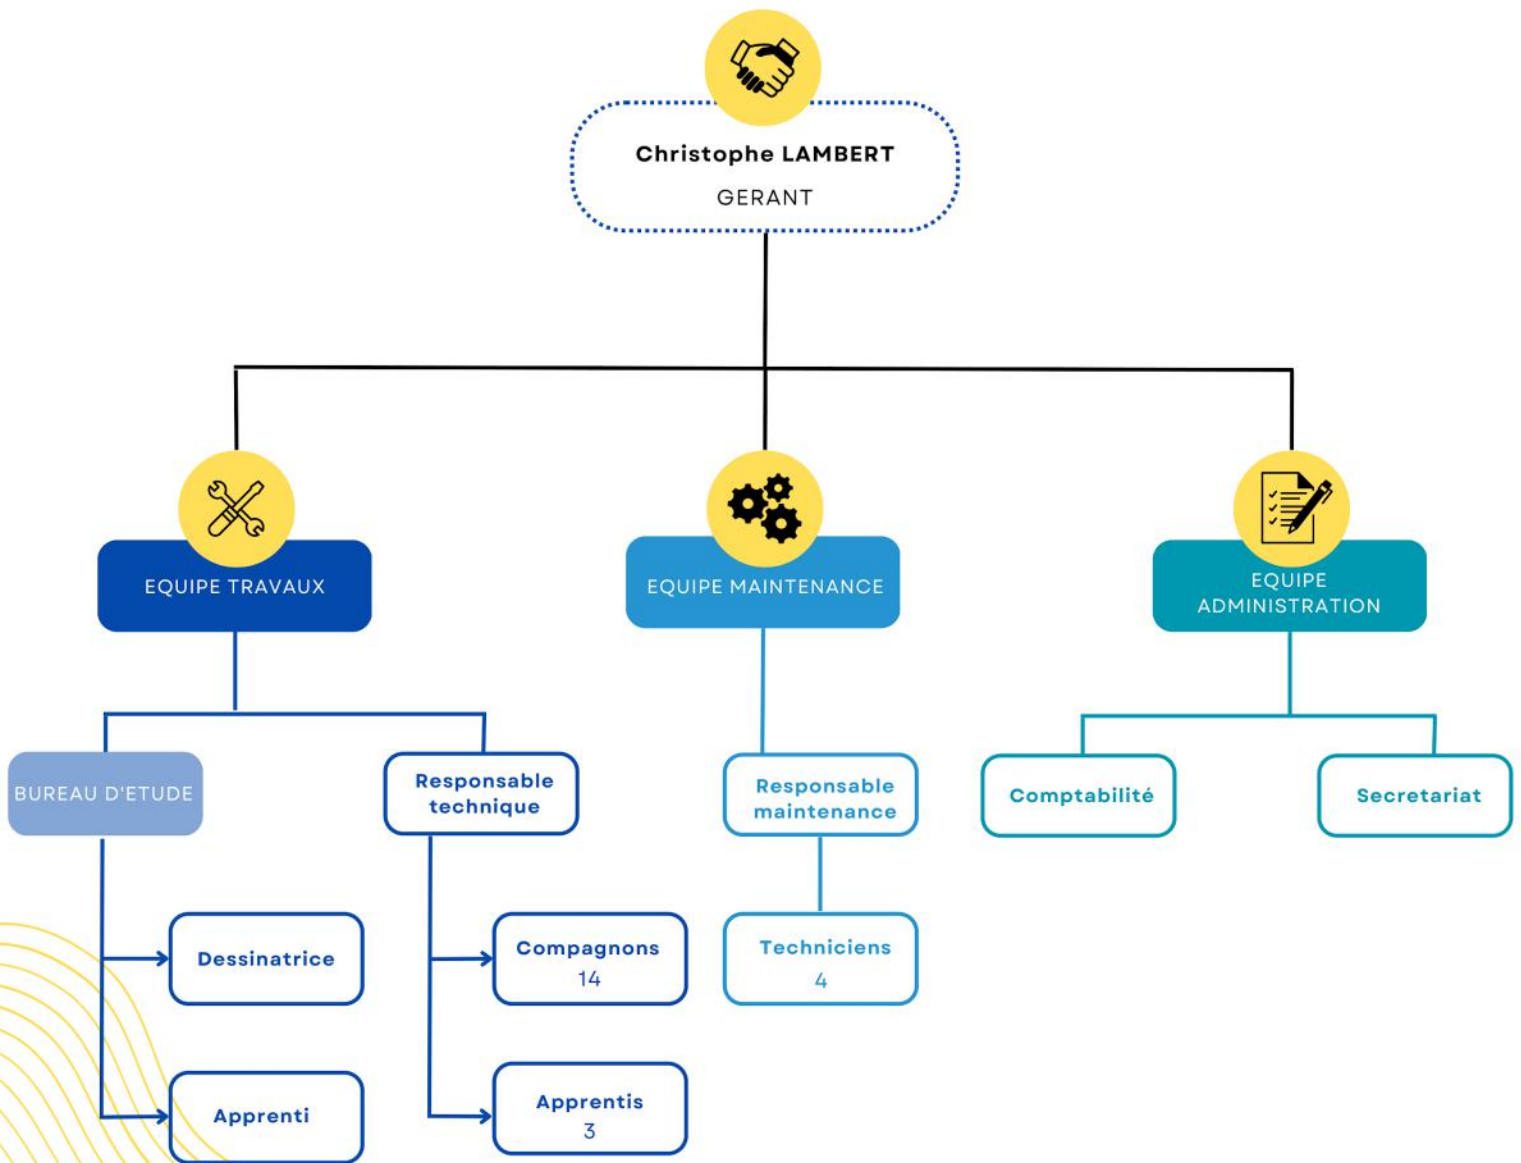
Christophe LAMBERT
GERANT

EQUIPE TRAVAUX

EQUIPE MAINTENANCE

EQUIPE ADMINISTRATION

BUREAU D'ETUDE

Responsable technique

Responsable maintenance

Comptabilité

Secretariat

Dessinatrice

Apprenti

Compagnons 14

Apprentis 3

Techniciens 4